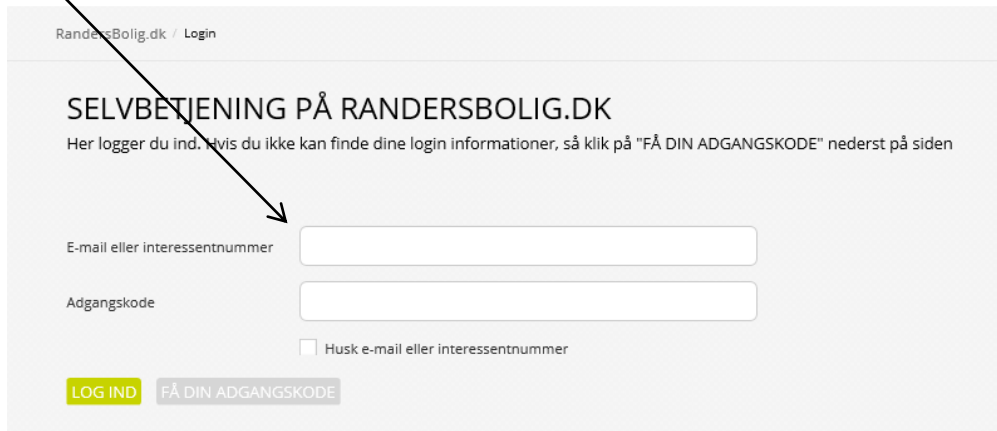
RandersBolig.dk / Login

SELVBETJENING PÅ RANDERSBOLIG.DK

Her logger du ind. Hvis du ikke kan finde dine login informationer, så klik på "FÅ DIN ADGANGSKODE" nederst på siden

E-mail eller interessentnummer

Adgangskode

Husk e-mail eller interessentnummer

LOG IND

FÅ DIN ADGANGSKODE